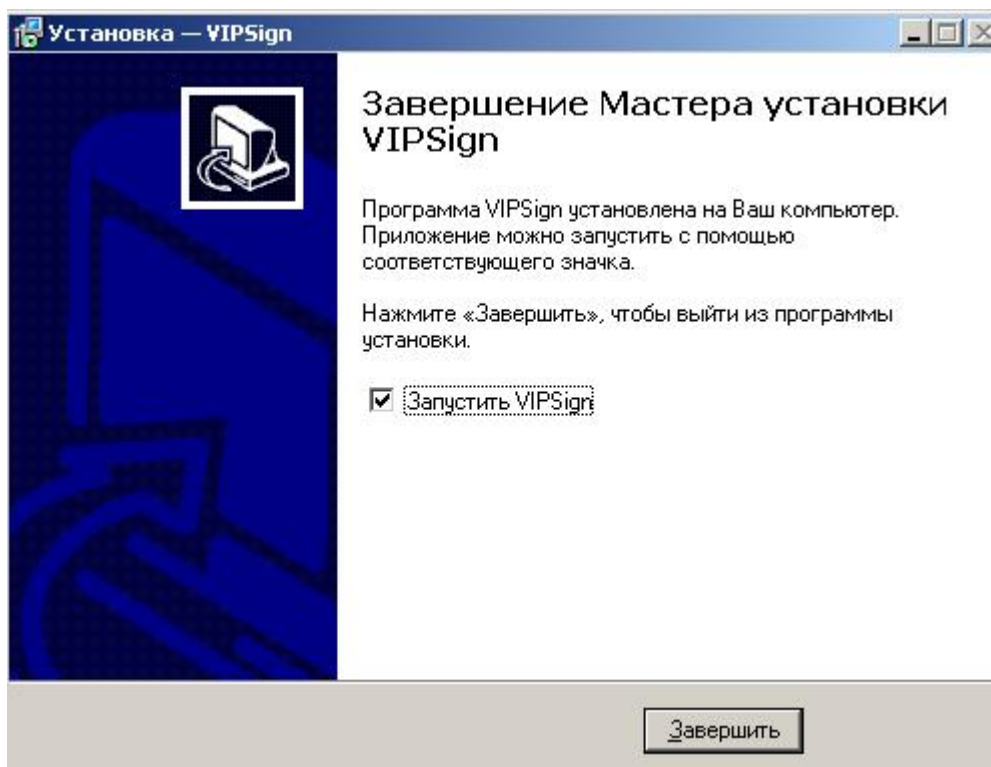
Установка — VIPSign

Завершение Мастера установки VIPSign

Программа VIPSign установлена на Ваш компьютер. Приложение можно запустить с помощью соответствующего значка.

Нажмите «Завершить», чтобы выйти из программы установки.

☑ Запустить VIPSign

Завершить